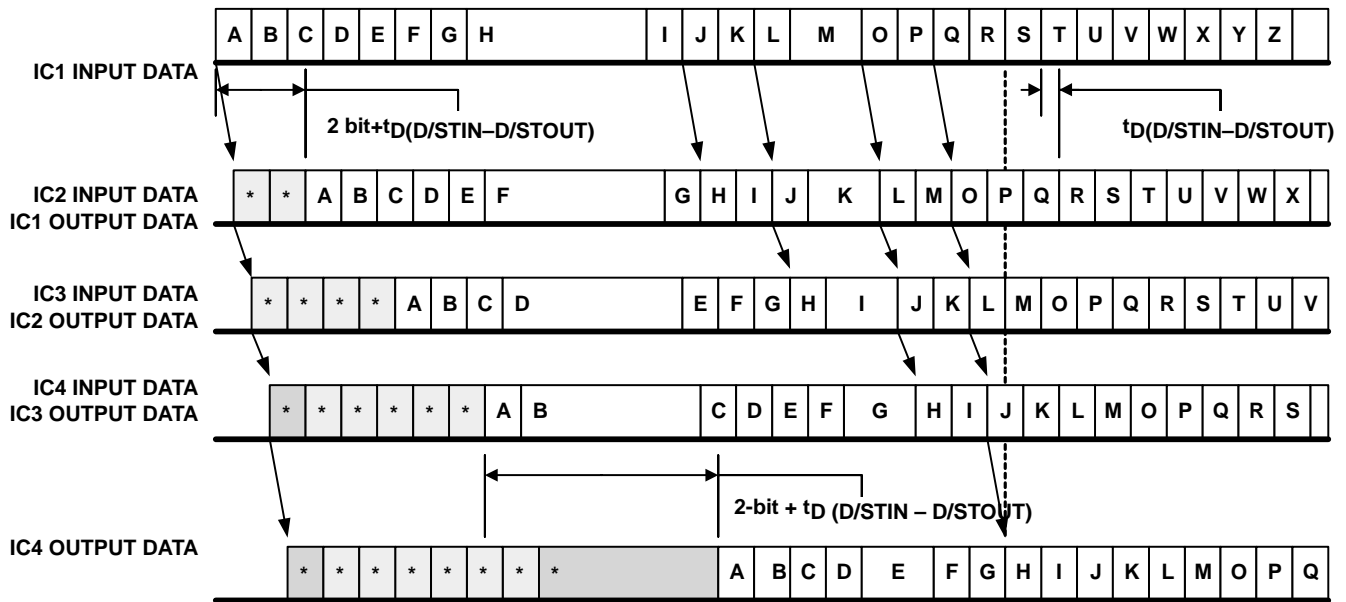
A B C D E F G H I J K L M O P Q R S T U V W X Y Z

IC1 INPUT DATA

2 bit+$t_{D(D/STIN–D/STOUT)}$

$t_{D(D/STIN–D/STOUT)}$

IC2 INPUT DATA
IC1 OUTPUT DATA

* * A B C D E F G H I J K L M O P Q R S T U V W X

IC3 INPUT DATA
IC2 OUTPUT DATA

* * * * A B C D E F G H I J K L M O P Q R S T U V

IC4 INPUT DATA
IC3 OUTPUT DATA

* * * * * * A B C D E F G H I J K L M O P Q R S

2-bit + $t_{D\ (D/STIN\ –\ D/STOUT)}$

IC4 OUTPUT DATA

* * * * * * * * A B C D E F G H I J K L M O P Q